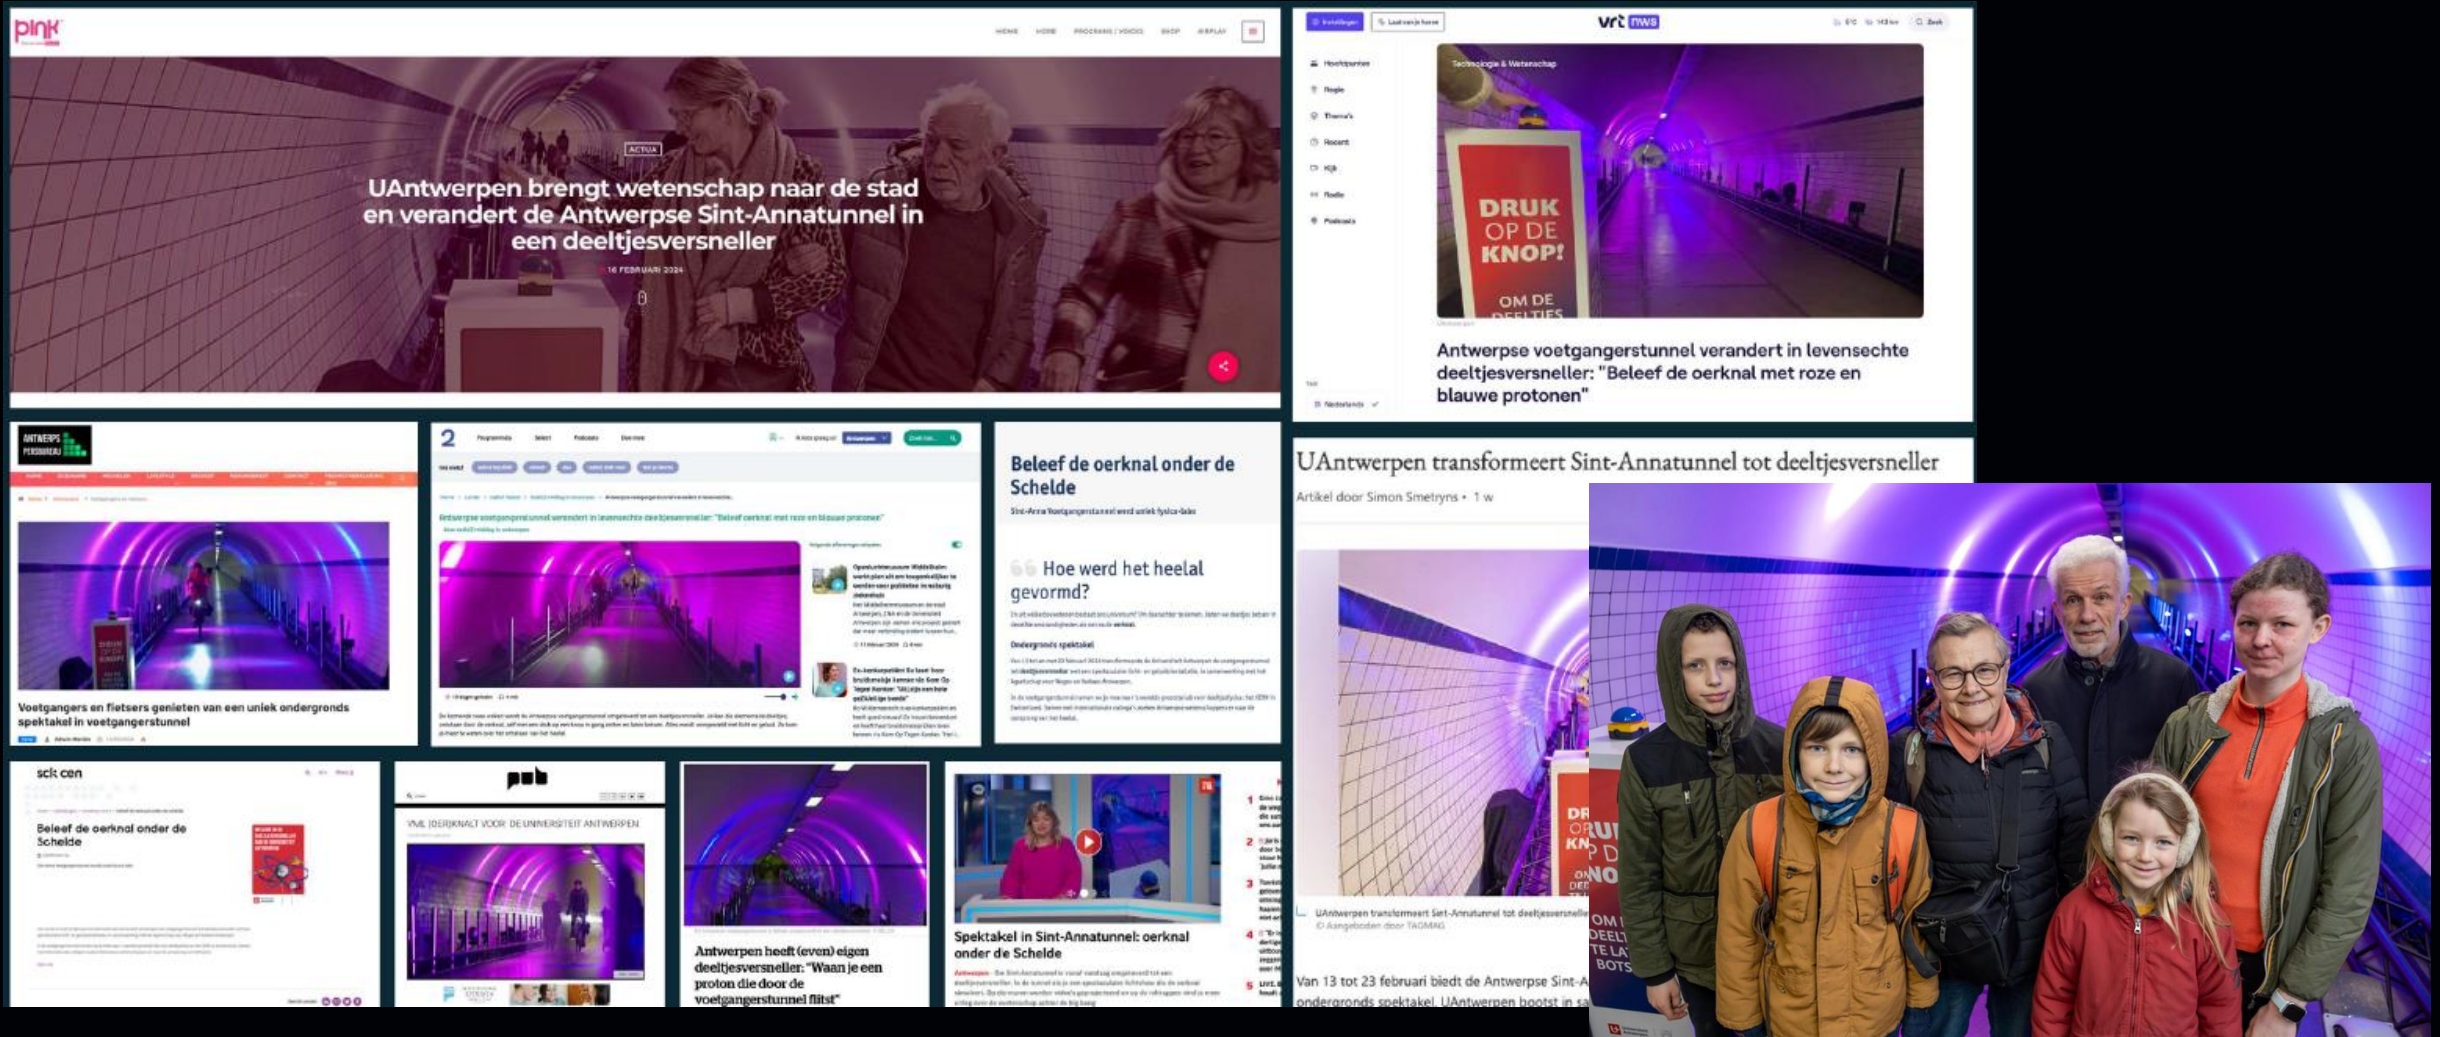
pink

HOME NIEUWS PROGRAMS / VIDEOS SHOP AIRPLAY

ACTUA

UAntwerpen brengt wetenschap naar de stad en verandert de Antwerpse Sint-Annatunnel in een deeltjesversneller

16 FEBRUARI 2024

vrt nws

Hoofdpunten
Regio
Thema's
Recent
Kijk
Radio
Podcasts

Technologie & Wetenschap

DRUK OP DE KNOP! OM DE DEELTJES

Antwerpse voetgangerstunnel verandert in levensechte deeltjesversneller: "Beleef de oerknal met roze en blauwe protonen"

ANTWERPS PERSBUREAU

Voetgangers en fietsers genieten van een uniek ondergronds spektakel in voetgangerstunnel

2

Antwerpse voetgangerstunnel verandert in levensechte deeltjesversneller: "Beleef oerknal met roze en blauwe protonen"

Beleef de oerknal onder de Schelde

Sint-Anna Voetgangerstunnel wordt uniek fysica-labo

Hoe werd het heelal gevormd?

Ondergronds spektakel

UAntwerpen transformeert Sint-Annatunnel tot deeltjesversneller

Artikel door Simon Smetryns • 1 w

sciencen

Beleef de oerknal onder de Schelde

pub

VML (DE)RKNALT VOOR DE UNIVERSITEIT ANTWERPEN

Antwerpen heeft (even) eigen deeltjesversneller: "Waan je een proton die door de voetgangerstunnel flitst"

Spektakel in Sint-Annatunnel: oerknal onder de Schelde

UAntwerpen transformeert Sint-Annatunnel tot deeltjesversneller
© Aangeboden door TAGMING

Van 13 tot 23 februari biedt de Antwerpse Sint-A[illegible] ondergronds spektakel. UAntwerpen boost in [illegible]